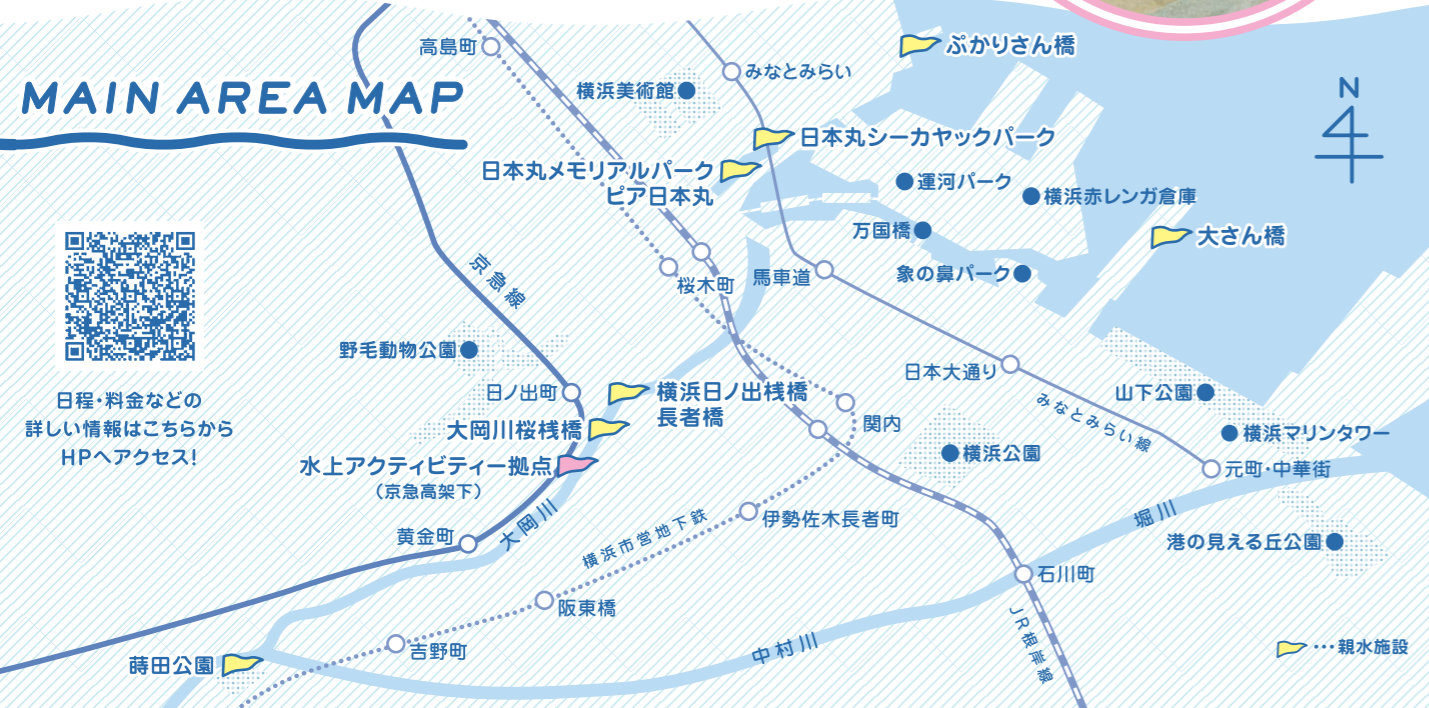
MAIN AREA MAP

日程・料金などの詳しい情報はこちらからHPへアクセス!

高島町
みなとみらい
ぷかりさん橋
横浜美術館
日本丸シーカヤックパーク
日本丸メモリアルパーク
ピア日本丸
運河パーク
横浜赤レンガ倉庫
万国橋
大さん橋
京急線
桜木町
馬車道
象の鼻パーク
野毛動物公園
日ノ出町
横浜日ノ出桟橋
長者橋
日本大通り
山下公園
大岡川桜桟橋
関内
みなとみらい線
横浜マリンタワー
水上アクティビティー拠点
(京急高架下)
横浜公園
元町・中華街
大岡川
堀川
黄金町
横浜市営地下鉄
伊勢佐木長者町
港の見える丘公園
石川町
阪東橋
JR根岸線
吉野町
中村川
蒔田公園
・・・親水施設
N